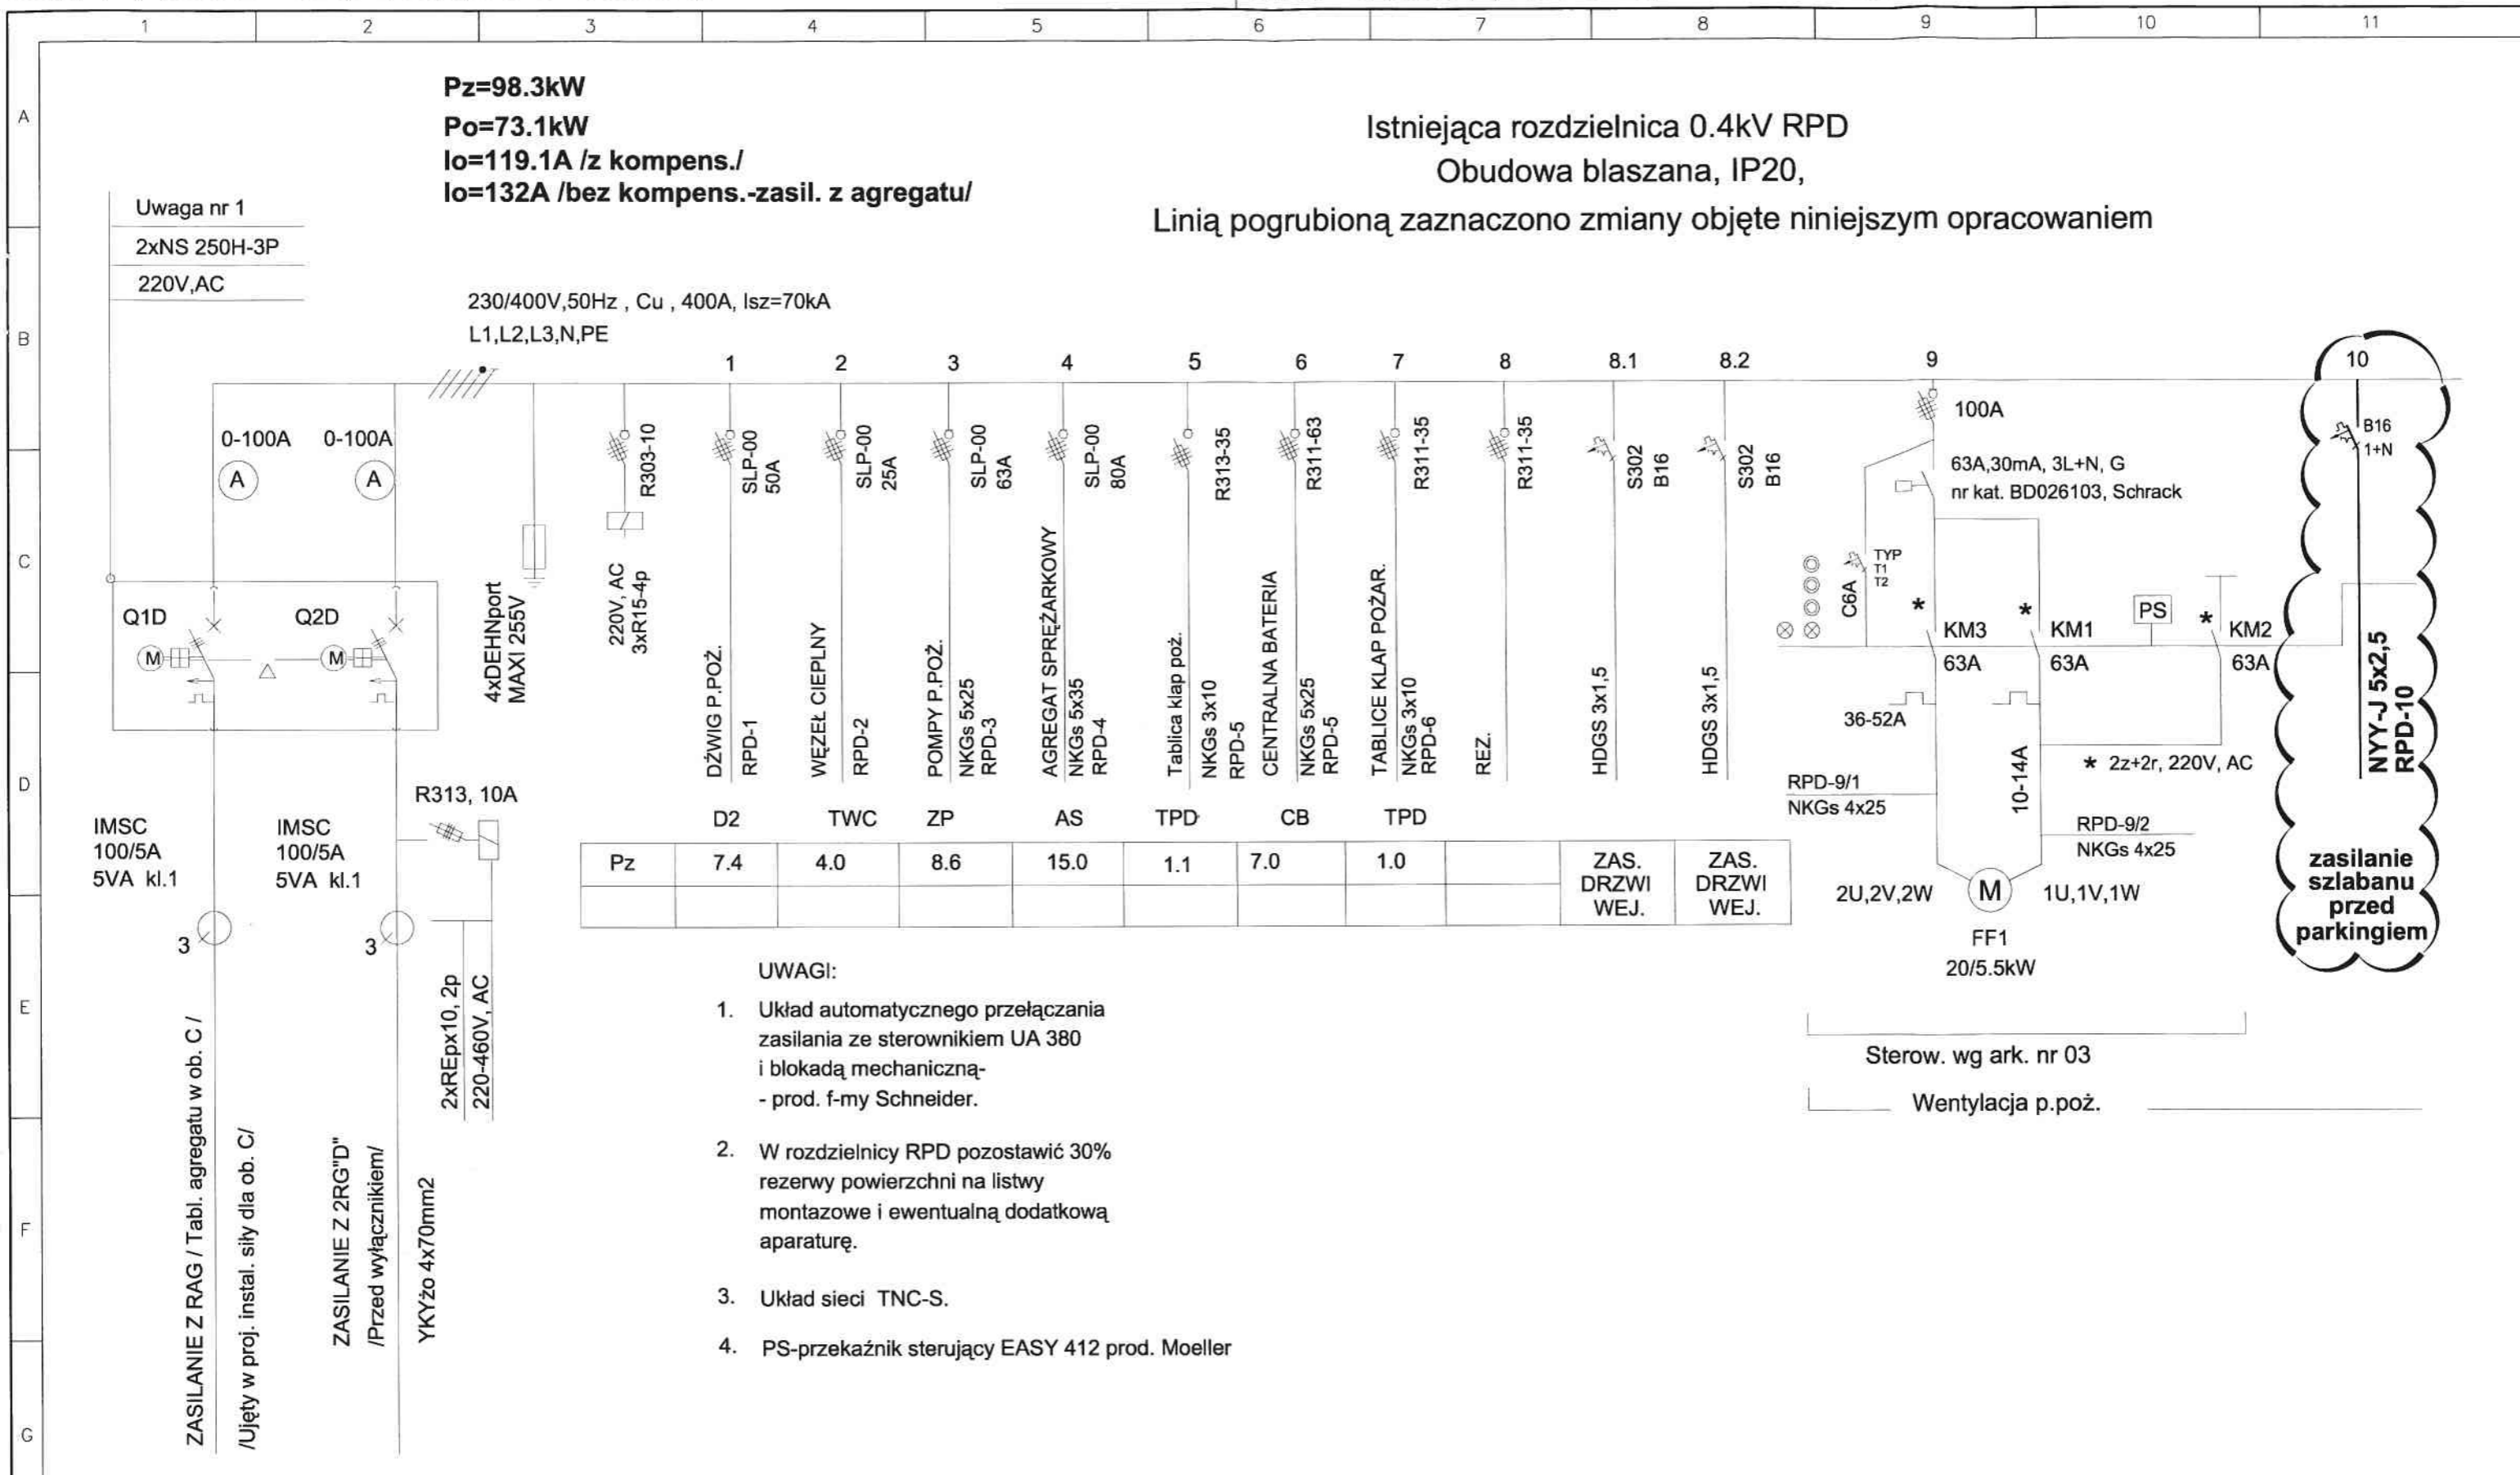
1 2 3 4 5 6 7 8 9 10 11

A B C D E F G

Pz=98.3kW
Po=73.1kW
Io=119.1A /z kompens./
Io=132A /bez kompens.-zasil. z agregatu/

Istniejąca rozdzielnica 0.4kV RPD
Obudowa blaszana, IP20,
Linią pogrubioną zaznaczono zmiany objęte niniejszym opracowaniem

Uwaga nr 1
2xNS 250H-3P
220V,AC

230/400V,50Hz , Cu , 400A, Isz=70kA
L1,L2,L3,N,PE

0-100A 0-100A
A A
Q1D Q2D
M M

4xDEHNport MAXI 255V

R303-10
220V, AC 3xR15-4p

1 2 3 4 5 6 7 8 8.1 8.2 9 10

SLP-00 50A | DŹWIG P.POŻ. | RPD-1
SLP-00 25A | WĘZEŁ CIEPLNY | RPD-2
SLP-00 63A | POMPY P.POŻ. | NKGs 5x25 RPD-3
SLP-00 80A | AGREGAT SPRĘŻARKOWY | NKGs 5x35 RPD-4
R313-35 | Tablica klap poż. | NKGs 3x10 RPD-5
R311-63 | CENTRALNA BATERIA | NKGs 5x25 RPD-5
R311-35 | TABLICE KLAP POŻAR. | NKGs 3x10 RPD-6
R311-35 | REZ.
S302 B16 | HDGS 3x1,5
S302 B16 | HDGS 3x1,5

100A
63A,30mA, 3L+N, G
nr kat. BD026103, Schrack
C6A TYP T1 T2
KM3 63A
KM1 63A
PS
KM2 63A
36-52A
10-14A
* 2z+2r, 220V, AC
RPD-9/1
NKGs 4x25
RPD-9/2
NKGs 4x25
2U,2V,2W M 1U,1V,1W
FF1
20/5.5kW

B16 1+N
NYY-J 5x2,5 RPD-10
zasilanie szlabanu przed parkingiem

R313, 10A

IMSC 100/5A 5VA kl.1
IMSC 100/5A 5VA kl.1
3 3

D2 TWC ZP AS TPD CB TPD

| Pz | 7.4 | 4.0 | 8.6 | 15.0 | 1.1 | 7.0 | 1.0 | | ZAS. DRZWI WEJ. | ZAS. DRZWI WEJ. |
|---|---|---|---|---|---|---|---|---|---|---|
| | | | | | | | | | | |

ZASILANIE Z RAG / Tabl. agregatu w ob. C /
/Ujęty w proj. instal. siły dla ob. C/
ZASILANIE Z 2RG"D"
/Przed wyłącznikiem/
YKYżo 4x70mm2
2xREpx10, 2p
220-460V, AC

UWAGI:
1. Układ automatycznego przełączania zasilania ze sterownikiem UA 380 i blokadą mechaniczną- - prod. f-my Schneider.
2. W rozdzielnicy RPD pozostawić 30% rezerwy powierzchni na listwy montazowe i ewentualną dodatkową aparaturę.
3. Układ sieci TNC-S.
4. PS-przekaźnik sterujący EASY 412 prod. Moeller

Sterow. wg ark. nr 03
Wentylacja p.poż.